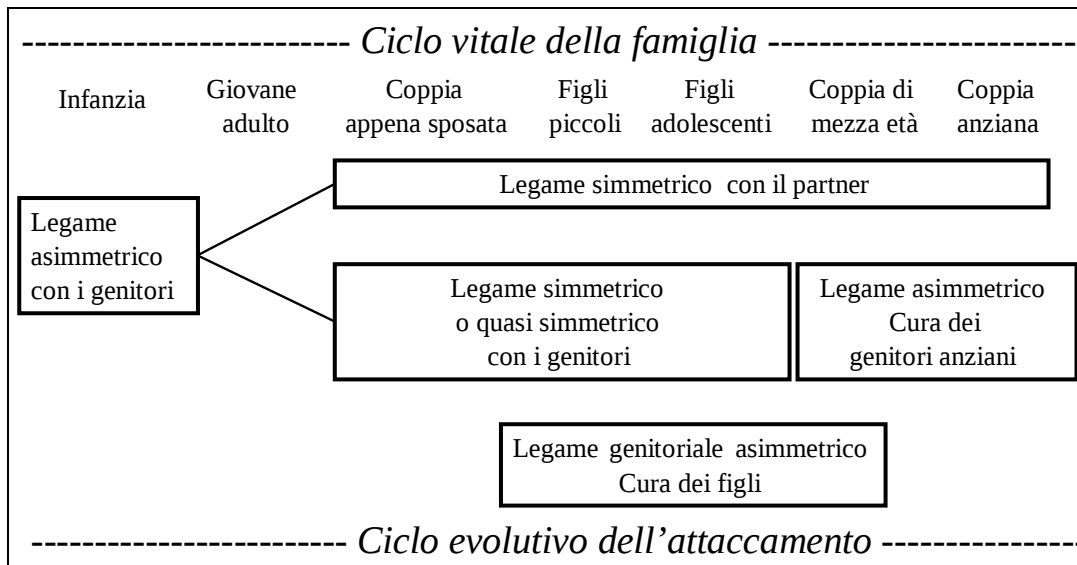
------------------------- Ciclo vitale della famiglia -------------------------

Infanzia

Giovane adulto

Coppia appena sposata

Figli piccoli

Figli adolescenti

Coppia di mezza età

Coppia anziana

Legame simmetrico con il partner

Legame asimmetrico con i genitori

Legame simmetrico o quasi simmetrico con i genitori

Legame asimmetrico Cura dei genitori anziani

Legame genitoriale asimmetrico Cura dei figli

------------------------ Ciclo evolutivo dell'attaccamento ----------------